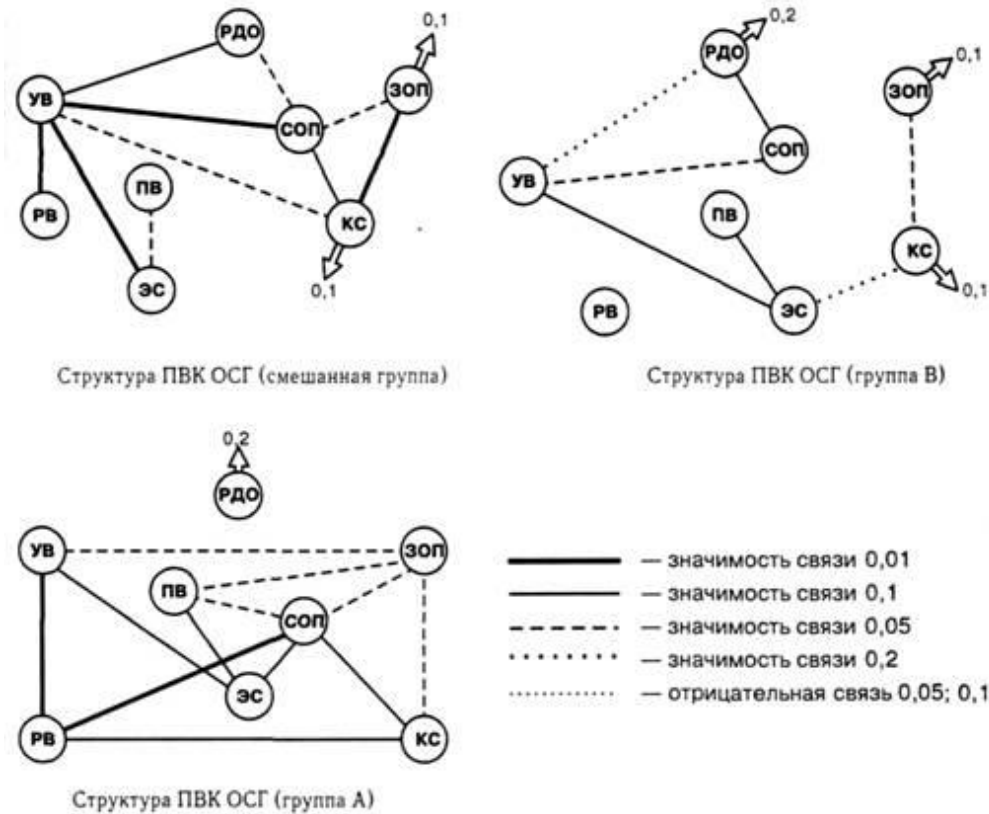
РДО
0,1
УВ
ЗОП
СОП
ПВ
РВ
КС
ЭС
0,1

Структура ПВК ОСГ (смешанная группа)

0,2
РДО
0,1
ЗОП
СОП
УВ
ПВ
КС
0,1
РВ
ЭС

Структура ПВК ОСГ (группа В)

0,2
РДО
УВ
ЗОП
ПВ
СОП
ЭС
РВ
КС

Структура ПВК ОСГ (группа А)

— значимость связи 0,01
— значимость связи 0,1
— значимость связи 0,05
— значимость связи 0,2
— отрицательная связь 0,05; 0,1